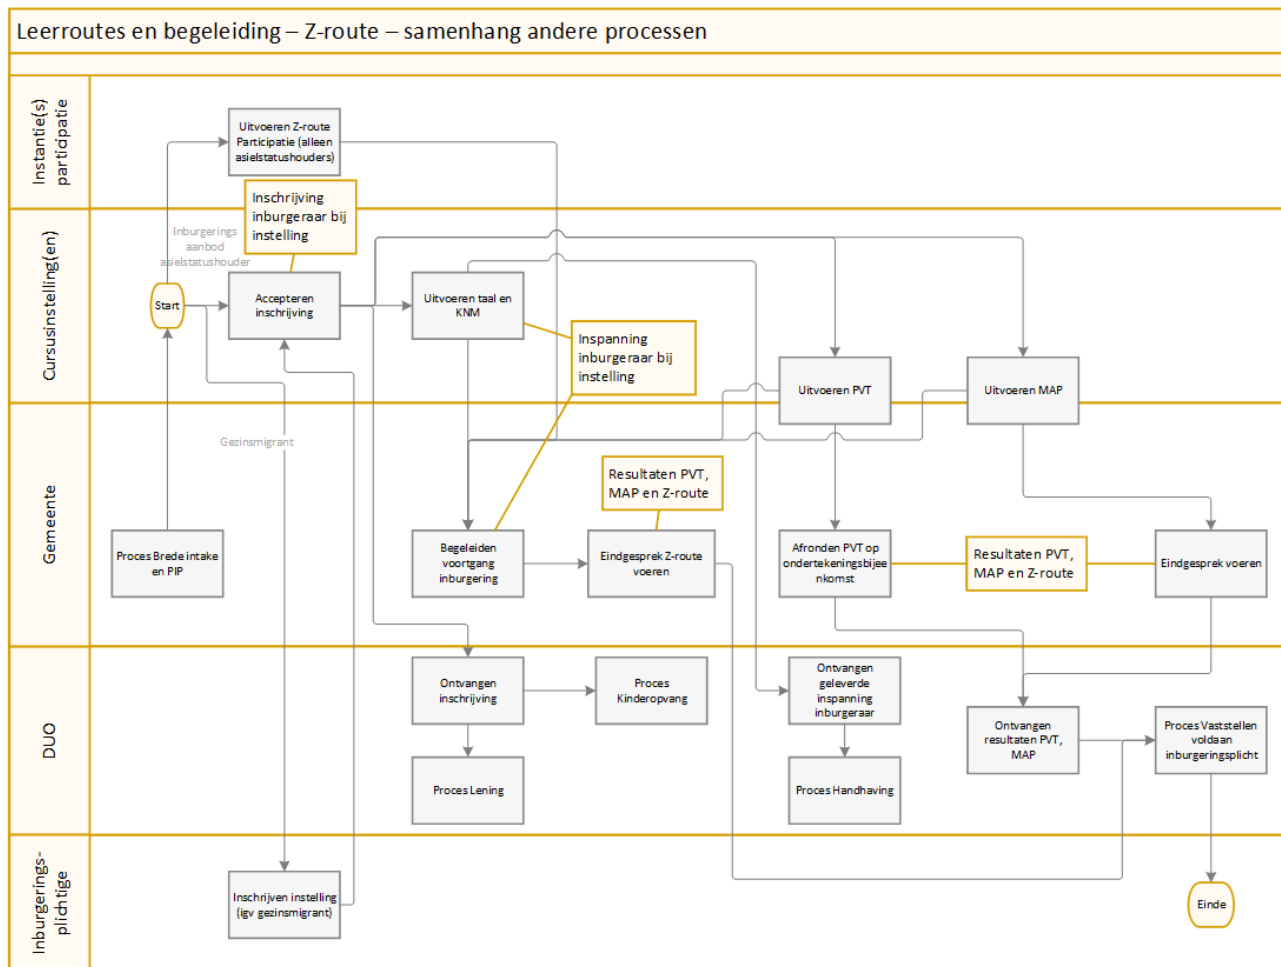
Leerroutes en begeleiding – Z-route – samenhang andere processen

Instantie(s) participatie

Cursusinstelling(en)

Gemeente

DUO

Inburgeringsplichtige

Uitvoeren Z-route Participatie (alleen asielstatushouders)

Inschrijving inburgeraar bij instelling

Inburgeringsaanbod asielstatushouder

Start

Accepteren inschrijving

Uitvoeren taal en KNM

Inspanning inburgeraar bij instelling

Uitvoeren PVT

Uitvoeren MAP

Gezinsmigrant

Resultaten PVT, MAP en Z-route

Proces Brede intake en PIP

Begeleiden voortgang inburgering

Eindgesprek Z-route voeren

Afronden PVT op ondertekeningsbijeenkomst

Resultaten PVT, MAP en Z-route

Eindgesprek voeren

Ontvangen inschrijving

Proces Kinderopvang

Ontvangen geleverde inspanning inburgeraar

Ontvangen resultaten PVT, MAP

Proces Vaststellen voldaan inburgeringsplicht

Proces Lening

Proces Handhaving

Inschrijven instelling (igv gezinsmigrant)

Einde